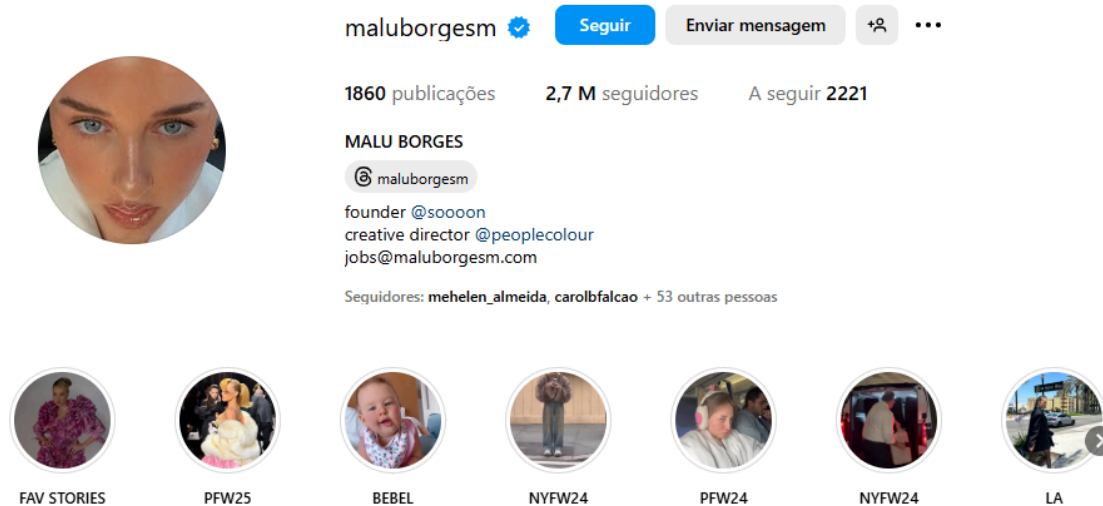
maluborgesm

Seguir Enviar mensagem

1860 publicações 2,7 M seguidores A seguir 2221

MALU BORGES

maluborgesm

founder @soooon
creative director @peoplecolour
jobs@maluborgesm.com

Seguidores: mehelen_almeida, carolbfalcao + 53 outras pessoas

FAV STORIES PFW25 BEBEL NYFW24 PFW24 NYFW24 LA